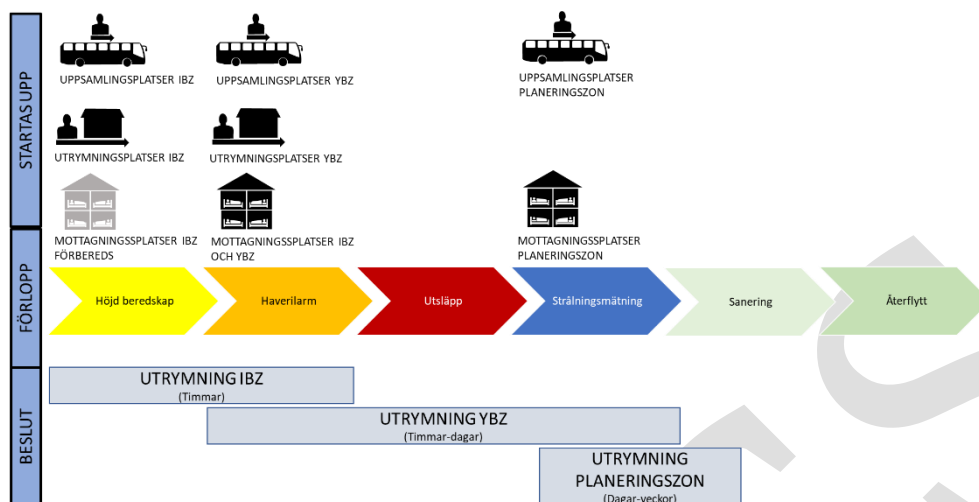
STARTAS UPP

UPPSAMLINGSPLATSER IBZ

UPPSAMLINGSPLATSER YBZ

UPPSAMLINGSPLATSER PLANERINGSZON

UTRYMNINGSPLATSER IBZ

UTRYMNINGSPLATSER YBZ

MOTTAGNINGSSPLATSER IBZ FÖRBEREDS

MOTTAGNINGSSPLATSER IBZ OCH YBZ

MOTTAGNINGSSPLATSER PLANERINGSZON

FÖRLOPP

Höjd beredskap

Haverilarm

Utsläpp

Strålningsmätning

Sanering

Återflytt

BESLUT

UTRYMNING IBZ
(Timmar)

UTRYMNING YBZ
(Timmar-dagar)

UTRYMNING PLANERINGSZON
(Dagar-veckor)